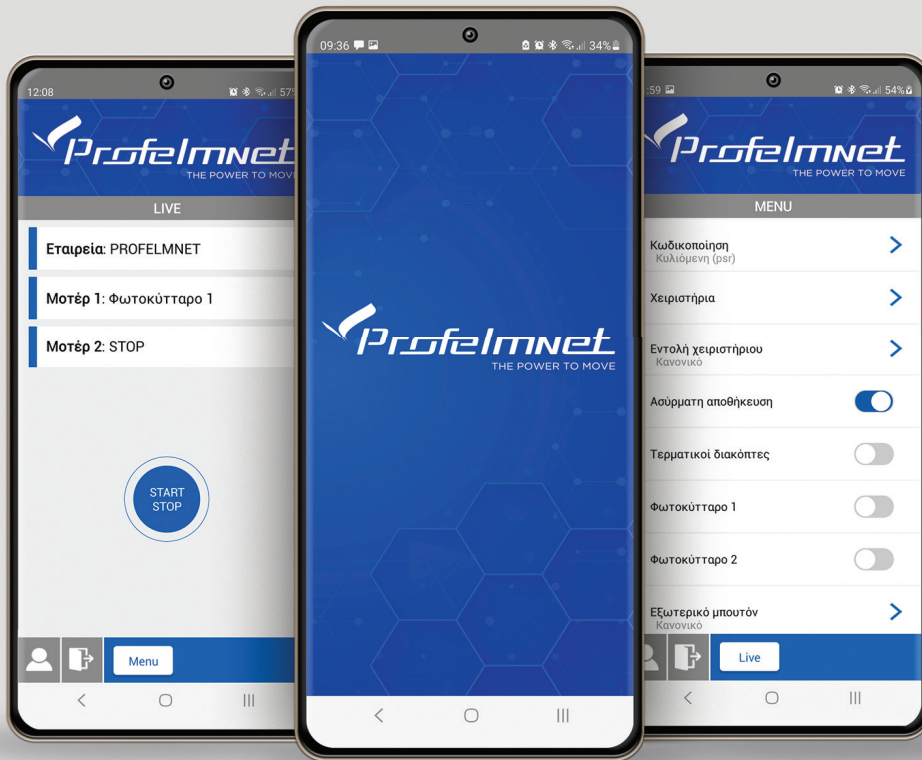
12:08
57

Profelmnet
THE POWER TO MOVE

LIVE

Εταιρεία: PROFELMNET

Μοτέρ 1: Φωτοκύτταρο 1

Μοτέρ 2: STOP

START
STOP

Menu

09:36
34%

Profelmnet
THE POWER TO MOVE

:59
54%

Profelmnet
THE POWER TO MOVE

MENU

Κωδικοποίηση
Κυλιόμενη (psr)

Χειριστήρια

Εντολή χειριστηρίου
Κανονικό

Ασύρματη αποθήκευση

Τερματικοί διακόπτες

Φωτοκύτταρο 1

Φωτοκύτταρο 2

Εξωτερικό μπουτόν
Κανονικό

Live